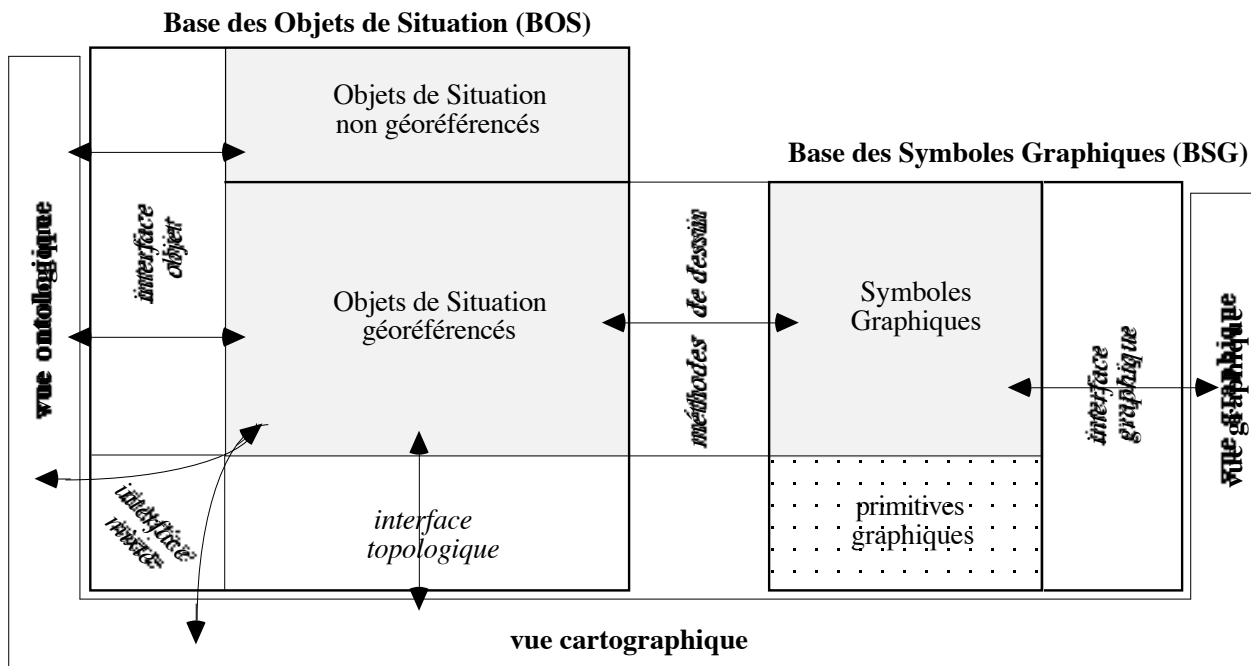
Base des Objets de Situation (BOS)

Objets de Situation non géoréférencés

Base des Symboles Graphiques (BSG)

vue ontologique

interface objet

Objets de Situation géoréférencés

méthodes de dessin

Symboles Graphiques

interface graphique

vue graphique

interface mixte

interface topologique

primitives graphiques

vue cartographique